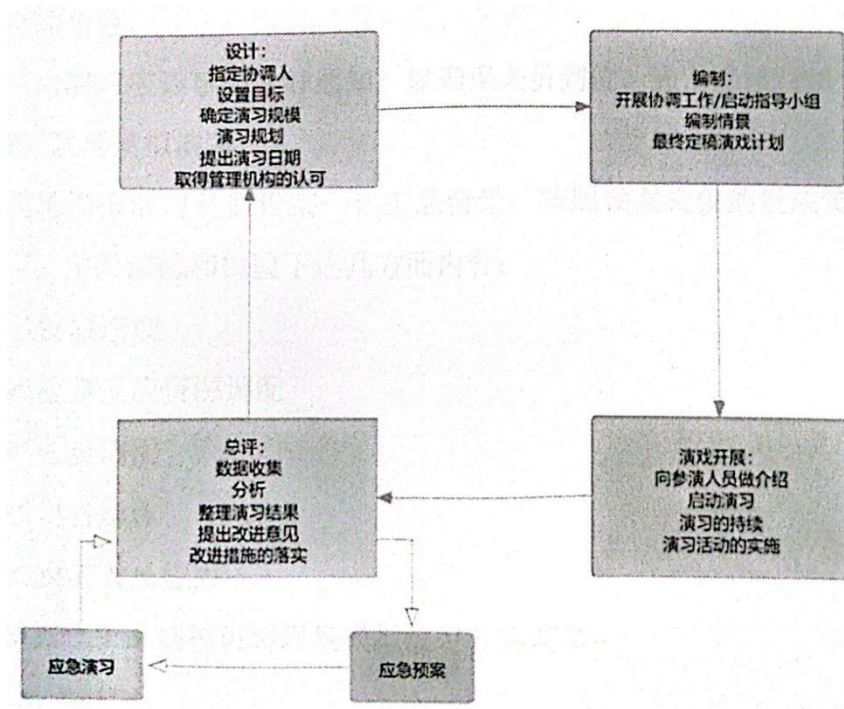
设计:
指定协调人
设置目标
确定演习规模
演习规划
提出演习日期
取得管理机构的认可

编制:
开展协调工作/启动指导小组
编制情景
最终定稿演戏计划

演戏开展:
向参演人员做介绍
启动演习
演习的持续
演习活动的实施

总评:
数据收集
分析
整理演习结果
提出改进意见
改进措施的落实

应急演习

应急预案